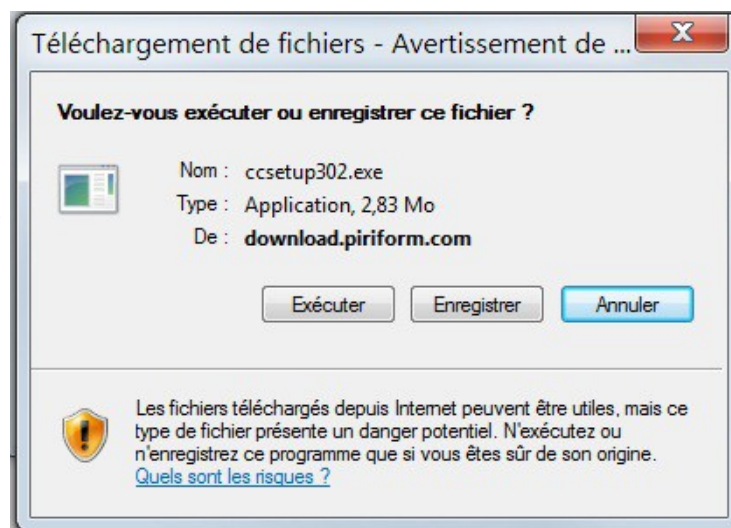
Téléchargement de fichiers - Avertissement de ...

Voulez-vous exécuter ou enregistrer ce fichier ?

Nom : ccsetup302.exe
Type : Application, 2,83 Mo
De : download.piriform.com

Exécuter
Enregistrer
Annuler

Les fichiers téléchargés depuis Internet peuvent être utiles, mais ce type de fichier présente un danger potentiel. N'exécutez ou n'enregistrez ce programme que si vous êtes sûr de son origine.
Quels sont les risques ?